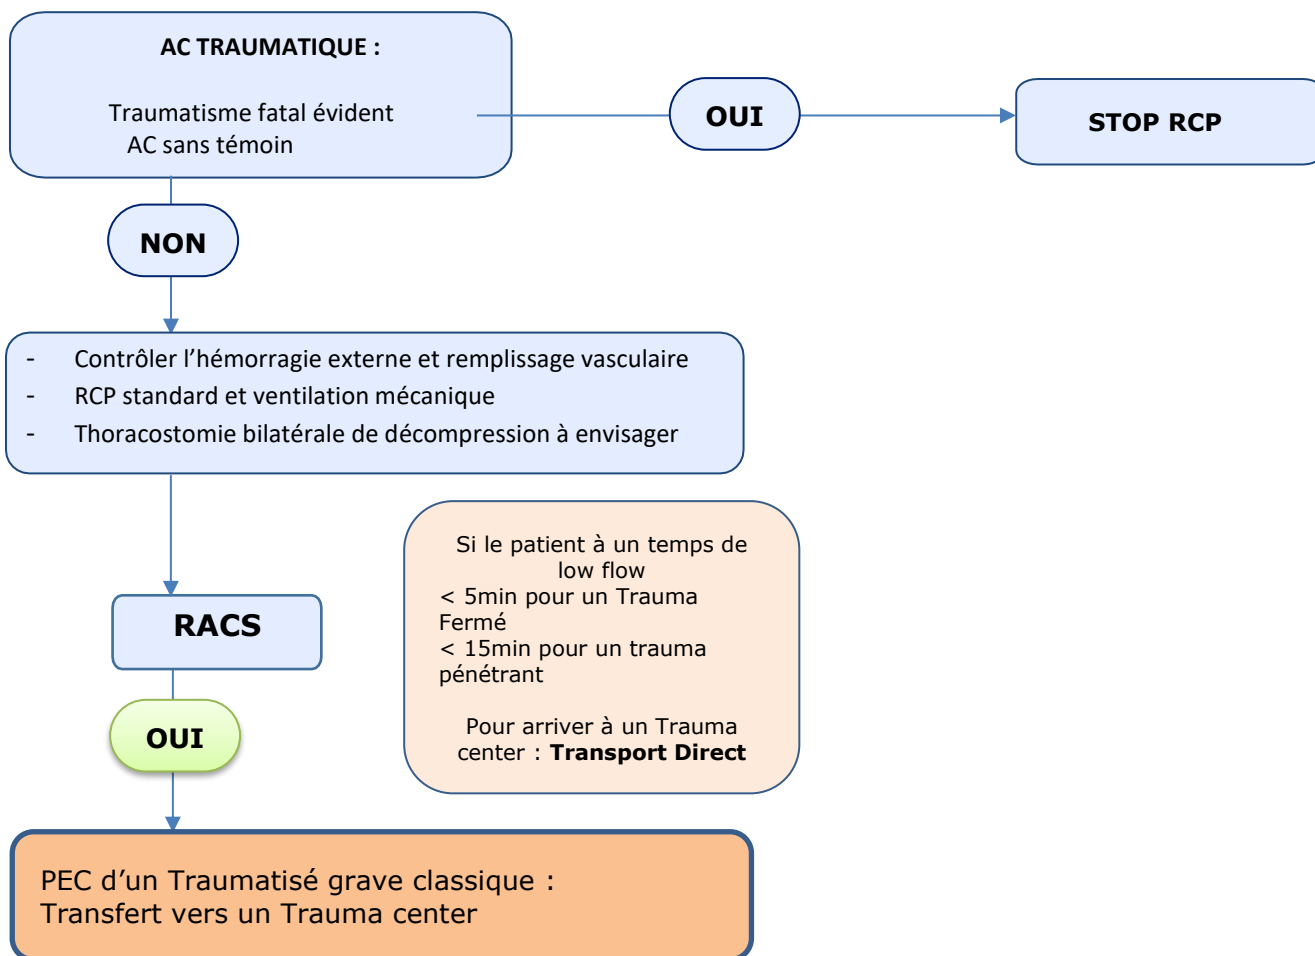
AC TRAUMATIQUE :

Traumatisme fatal évident
AC sans témoin

OUI

STOP RCP

NON

- Contrôler l'hémorragie externe et remplissage vasculaire
- RCP standard et ventilation mécanique
- Thoracostomie bilatérale de décompression à envisager

Si le patient à un temps de low flow
< 5min pour un Trauma Fermé
< 15min pour un trauma pénétrant

Pour arriver à un Trauma center : **Transport Direct**

RACS

OUI

PEC d'un Traumatisé grave classique :
Transfert vers un Trauma center